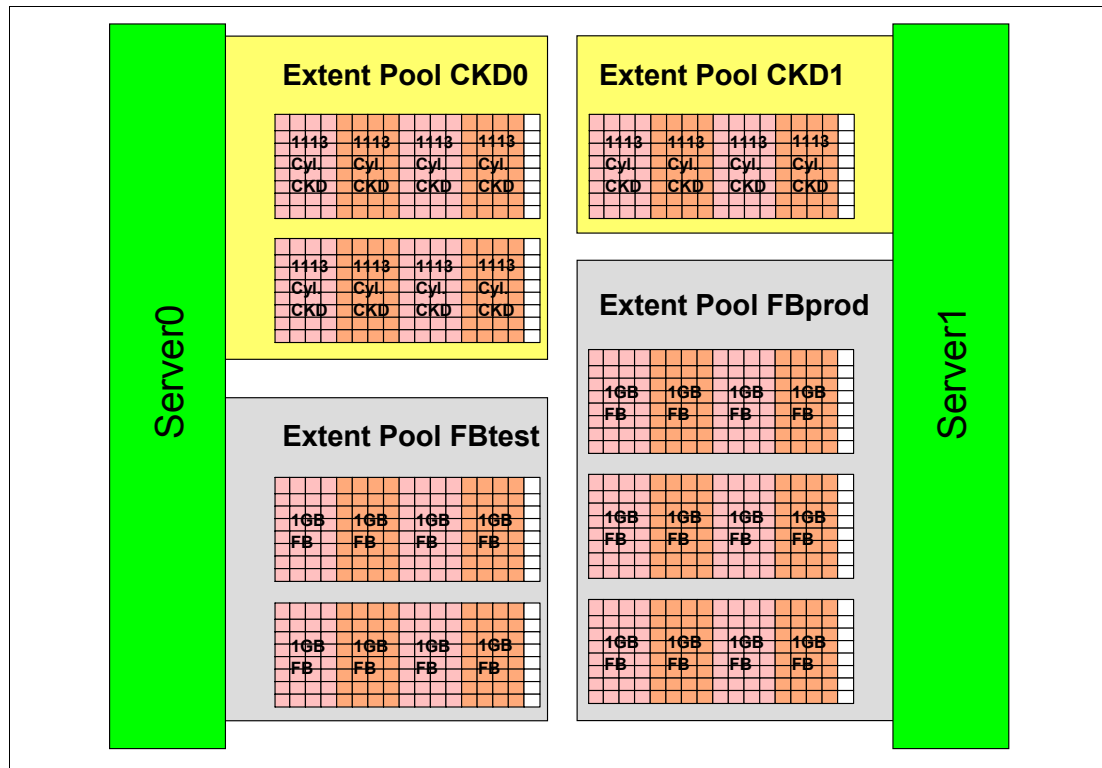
Server0

Extent Pool CKD0

1113 Cyl. CKD 1113 Cyl. CKD 1113 Cyl. CKD 1113 Cyl. CKD

1113 Cyl. CKD 1113 Cyl. CKD 1113 Cyl. CKD 1113 Cyl. CKD

Extent Pool FBtest

1GB FB 1GB FB 1GB FB 1GB FB

1GB FB 1GB FB 1GB FB 1GB FB

Extent Pool CKD1

1113 Cyl. CKD 1113 Cyl. CKD 1113 Cyl. CKD 1113 Cyl. CKD

Extent Pool FBprod

1GB FB 1GB FB 1GB FB 1GB FB

1GB FB 1GB FB 1GB FB 1GB FB

1GB FB 1GB FB 1GB FB 1GB FB

Server1